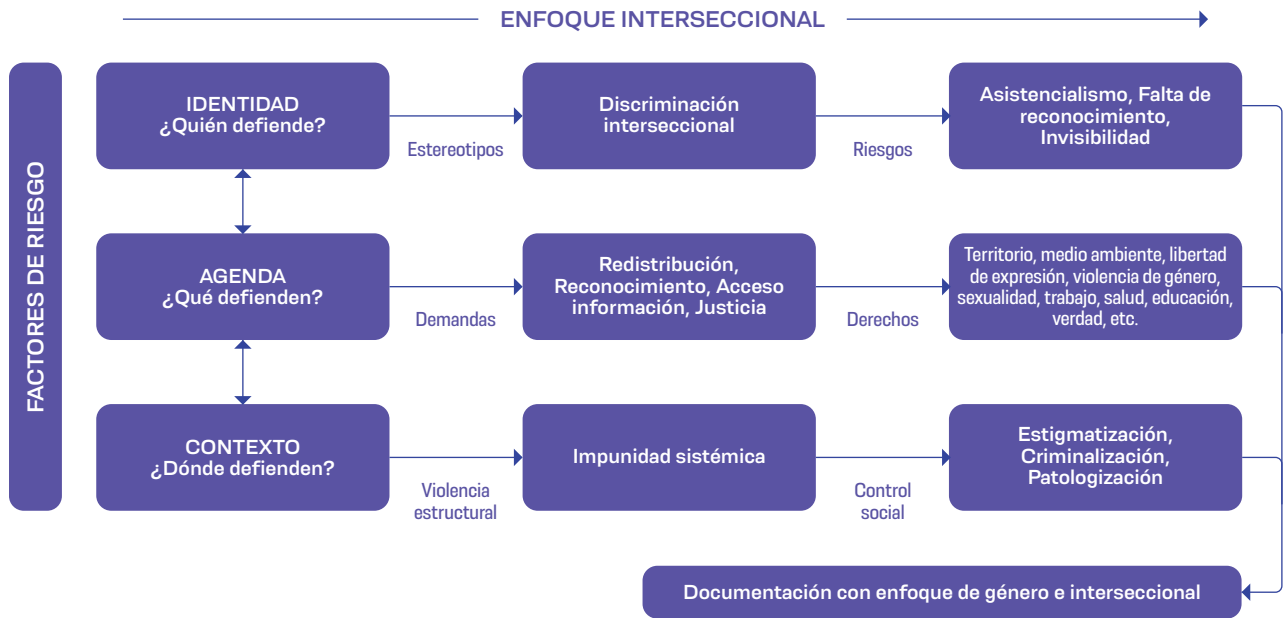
ENFOQUE INTERSECCIONAL

FACTORES DE RIESGO

IDENTIDAD
¿Quién defiende?

Estereotipos

Discriminación interseccional

Riesgos

Asistencialismo, Falta de reconocimiento, Invisibilidad

AGENDA
¿Qué defienden?

Demandas

Redistribución, Reconocimiento, Acceso información, Justicia

Derechos

Territorio, medio ambiente, libertad de expresión, violencia de género, sexualidad, trabajo, salud, educación, verdad, etc.

CONTEXTO
¿Dónde defienden?

Violencia estructural

Impunidad sistémica

Control social

Estigmatización, Criminalización, Patologización

Documentación con enfoque de género e interseccional